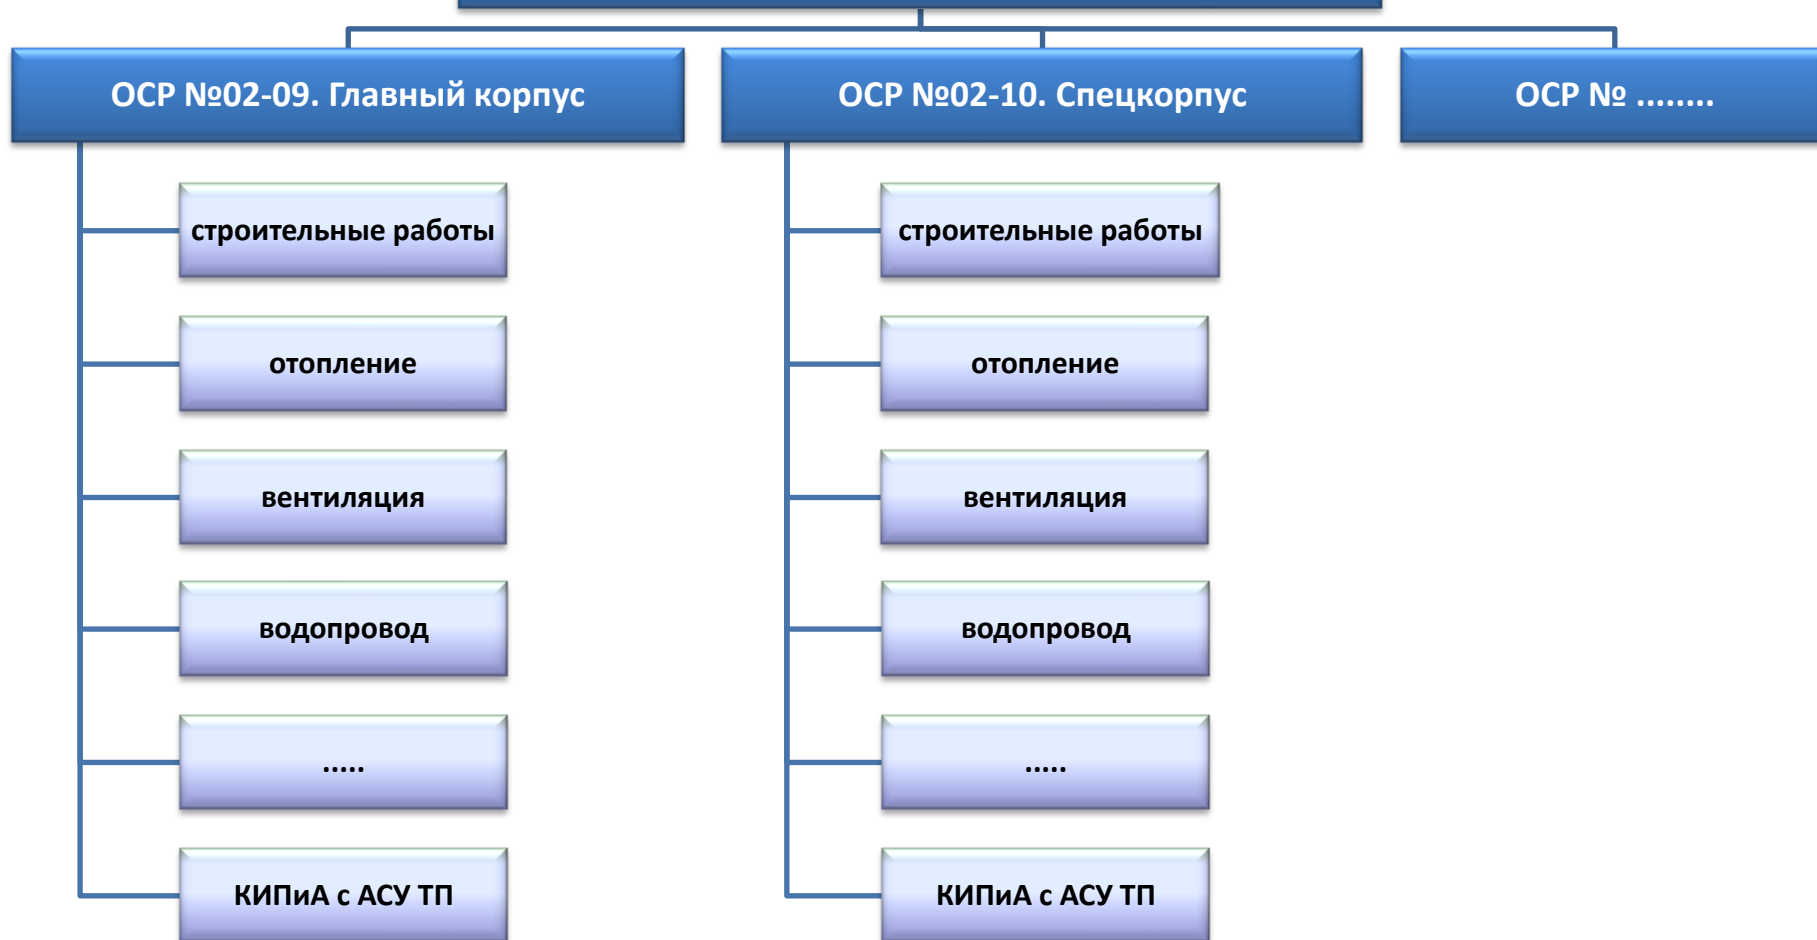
ОСР №02-09. Главный корпус

строительные работы

отопление

вентиляция

водопровод

.....

КИПиА с АСУ ТП

ОСР №02-10. Спецкорпус

строительные работы

отопление

вентиляция

водопровод

.....

КИПиА с АСУ ТП

ОСР № ........